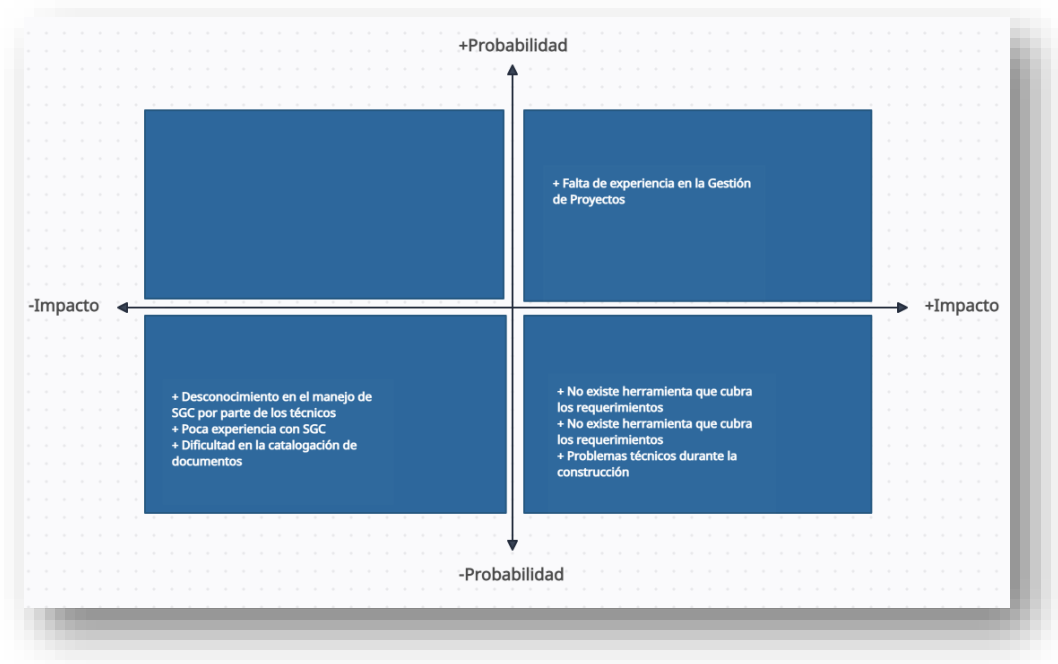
+Probabilidad

+ Falta de experiencia en la Gestión de Proyectos

-Impacto

+Impacto

+ Desconocimiento en el manejo de SGC por parte de los técnicos
+ Poca experiencia con SGC
+ Dificultad en la catalogación de documentos

+ No existe herramienta que cubra los requerimientos
+ No existe herramienta que cubra los requerimientos
+ Problemas técnicos durante la construcción

-Probabilidad